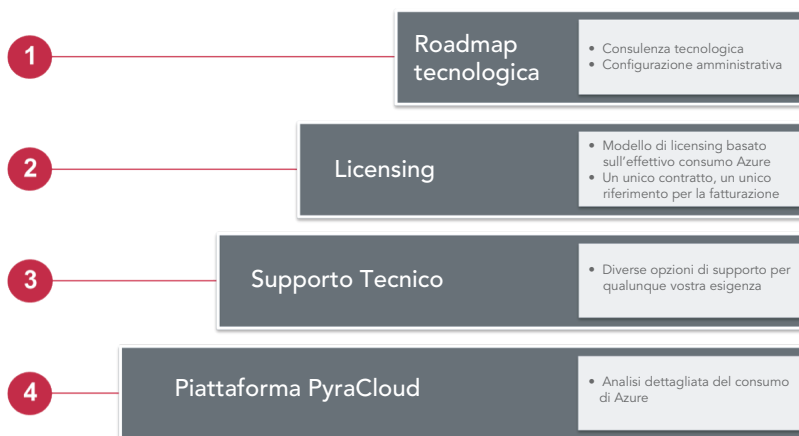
1

Roadmap tecnologica

• Consulenza tecnologica
• Configurazione amministrativa

2

Licensing

• Modello di licensing basato sull'effettivo consumo Azure
• Un unico contratto, un unico riferimento per la fatturazione

3

Supporto Tecnico

• Diverse opzioni di supporto per qualunque vostra esigenza

4

Piattaforma PyraCloud

• Analisi dettagliata del consumo di Azure